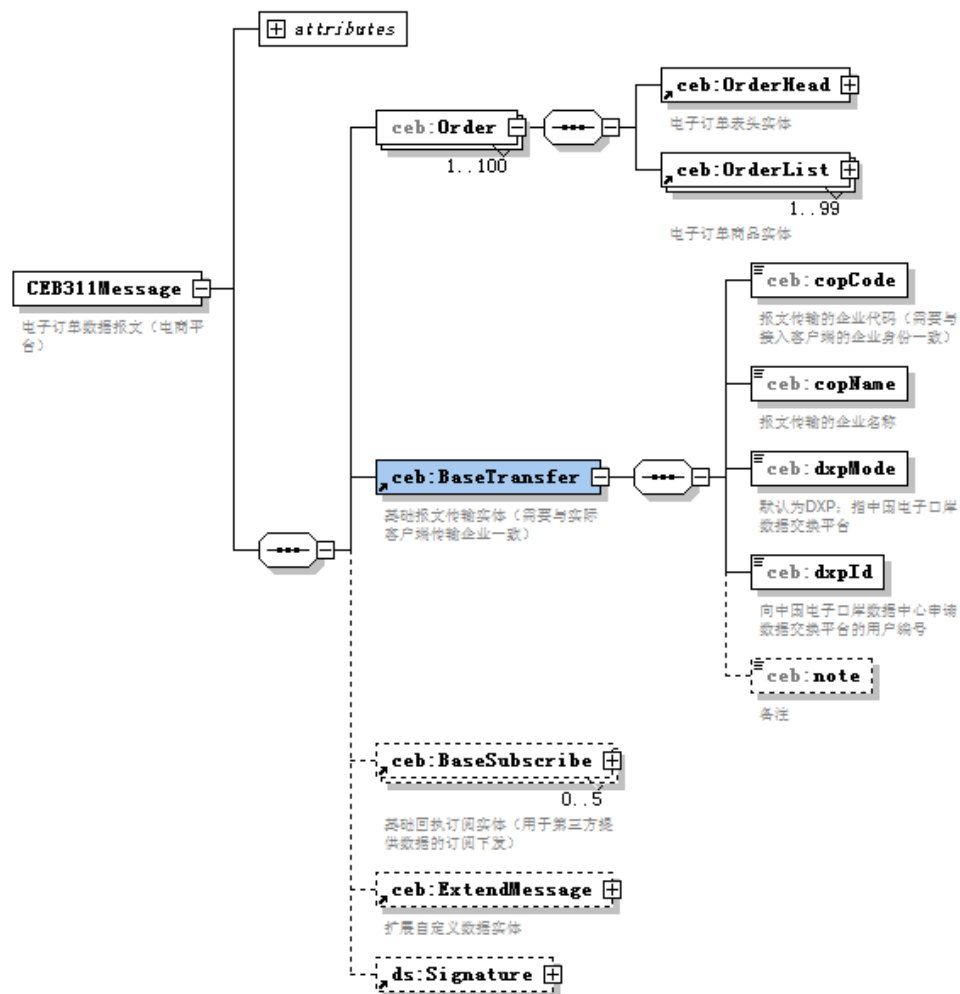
attributes

CEB311Message
电子订单数据报文（电商平台）

ceb:Order
1..100

ceb:OrderHead
电子订单表头实体

ceb:OrderList
1..99
电子订单商品实体

ceb:BaseTransfer
基础报文传输实体（需要与实际客户端传输企业一致）

ceb:copCode
报文传输的企业代码（需要与接入客户端的企业身份一致）

ceb:copName
报文传输的企业名称

ceb:dxpMode
默认为DXP；指中国电子口岸数据交换平台

ceb:dxpId
向中国电子口岸数据中心申请数据交换平台的用户编号

ceb:note
备注

ceb:BaseSubscribe
0..5
基础回执订阅实体（用于第三方提供数据的订阅下发）

ceb:ExtendMessage
扩展自定义数据实体

ds:Signature